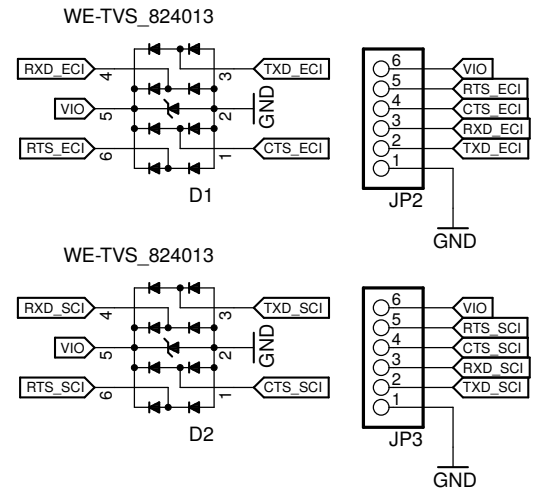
WE-TVS_824013

RXD_ECI
4
3
TXD_ECI
VIO
5
2
GND
RTS_ECI
6
1
CTS_ECI
D1

6 VIO
5 RTS_ECI
4 CTS_ECI
3 RXD_ECI
2 TXD_ECI
1
JP2
GND

WE-TVS_824013

RXD_SCI
4
3
TXD_SCI
VIO
5
2
GND
RTS_SCI
6
1
CTS_SCI
D2

6 VIO
5 RTS_SCI
4 CTS_SCI
3 RXD_SCI
2 TXD_SCI
1
JP3
GND